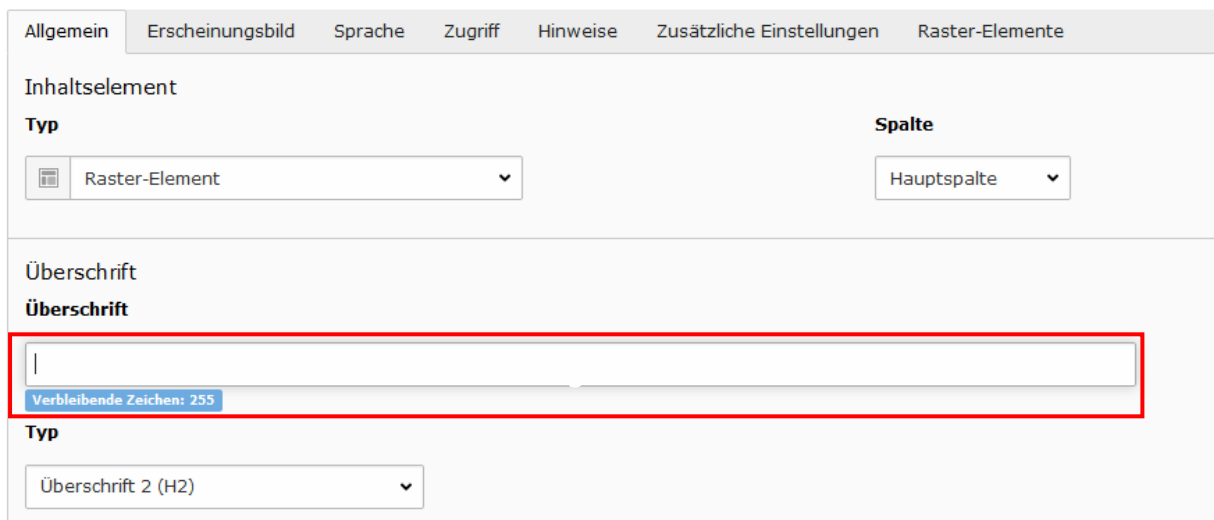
Allgemein Erscheinungsbild Sprache Zugriff Hinweise Zusätzliche Einstellungen Raster-Elemente

Inhaltselement

Typ

Raster-Element

Spalte

Hauptspalte

Überschrift

Überschrift

Verbleibende Zeichen: 255

Typ

Überschrift 2 (H2)